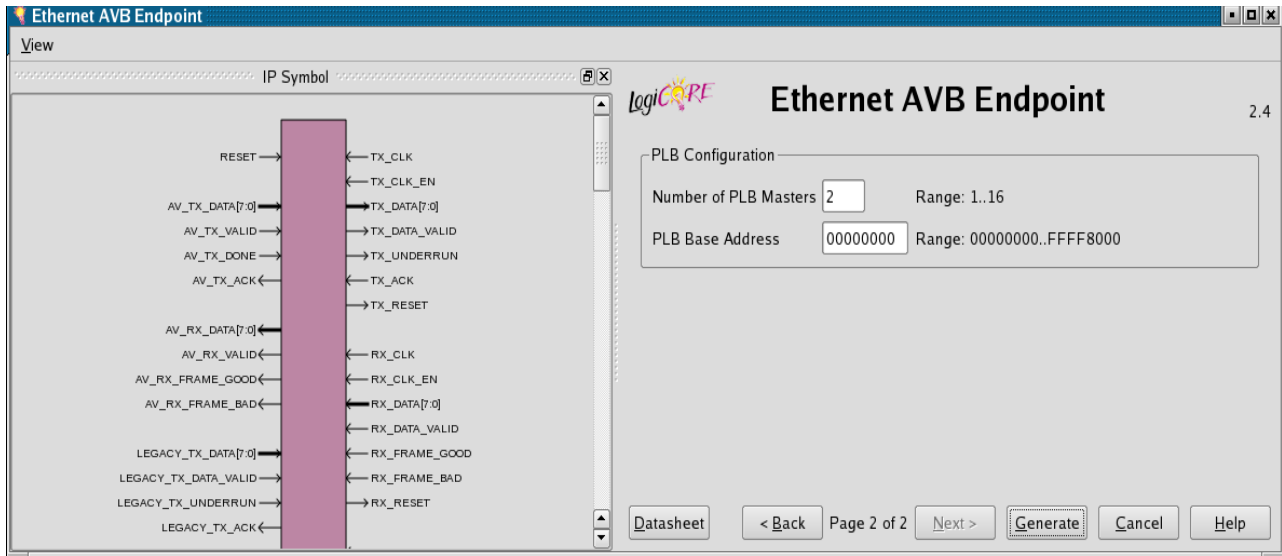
Ethernet AVB Endpoint

View

IP Symbol

RESET
AV_TX_DATA[7:0]
AV_TX_VALID
AV_TX_DONE
AV_TX_ACK
AV_RX_DATA[7:0]
AV_RX_VALID
AV_RX_FRAME_GOOD
AV_RX_FRAME_BAD
LEGACY_TX_DATA[7:0]
LEGACY_TX_DATA_VALID
LEGACY_TX_UNDERRUN
LEGACY_TX_ACK

TX_CLK
TX_CLK_EN
TX_DATA[7:0]
TX_DATA_VALID
TX_UNDERRUN
TX_ACK
TX_RESET
RX_CLK
RX_CLK_EN
RX_DATA[7:0]
RX_DATA_VALID
RX_FRAME_GOOD
RX_FRAME_BAD
RX_RESET

logiCORE

Ethernet AVB Endpoint

2.4

PLB Configuration

Number of PLB Masters 2 Range: 1..16

PLB Base Address 00000000 Range: 00000000..FFFF8000

Datasheet | < Back | Page 2 of 2 | Next > | Generate | Cancel | Help